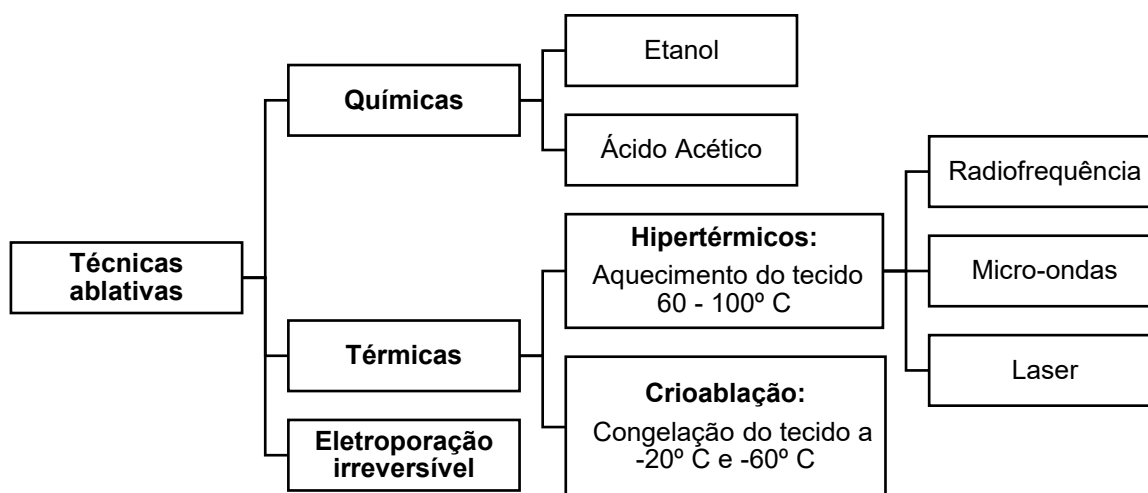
Técnicas ablativas

Químicas

Etanol

Ácido Acético

Térmicas

Hipertérmicos:
Aquecimento do tecido 60 - 100º C

Radiofrequência

Micro-ondas

Laser

Crioablação:
Congelação do tecido a -20º C e -60º C

Eletroporação irreversível